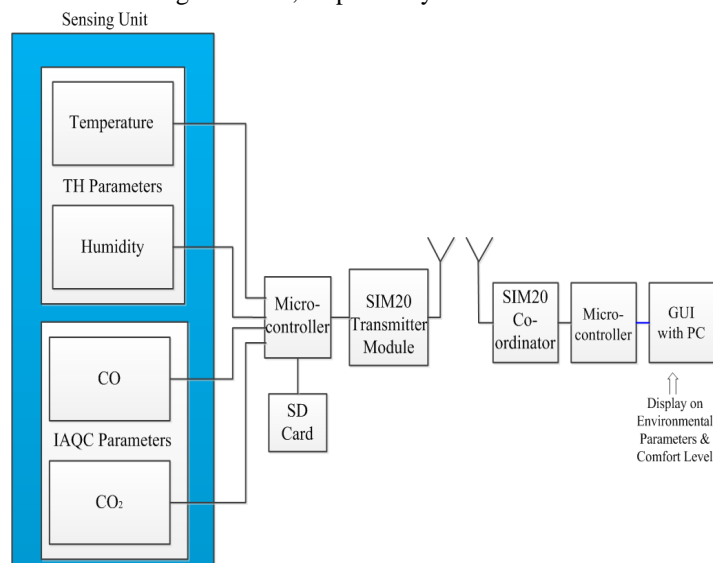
Sensing Unit

Temperature

TH Parameters

Humidity

CO

IAQC Parameters

$CO_2$

Micro-controller

SD Card

SIM20 Transmitter Module

SIM20 Co-ordinator

Micro-controller

GUI with PC

Display on Environmental Parameters & Comfort Level